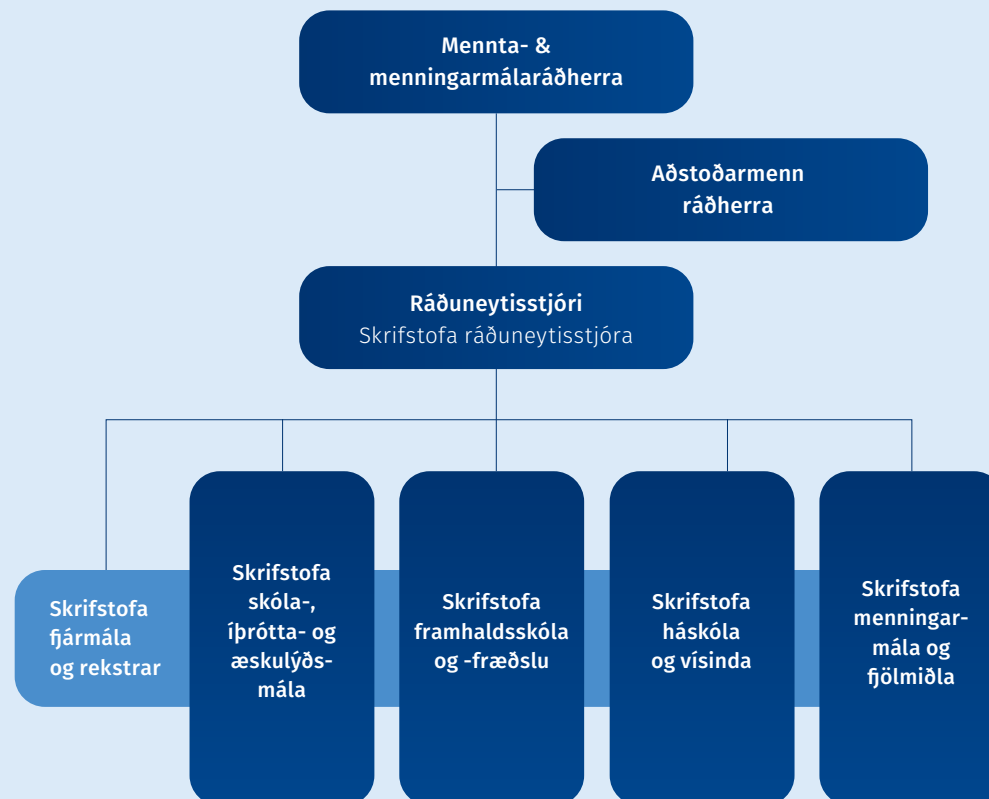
Mennta- & menningarmálaráðherra

Aðstoðarmenn ráðherra

Ráðuneytisstjóri
Skrifstofa ráðuneytisstjóra

Skrifstofa fjármála og rekstrar

Skrifstofa skóla-, íþrótta- og æskulýðsmála

Skrifstofa framhaldsskóla og -fræðslu

Skrifstofa háskóla og vísinda

Skrifstofa menningarmála og fjölmiðla